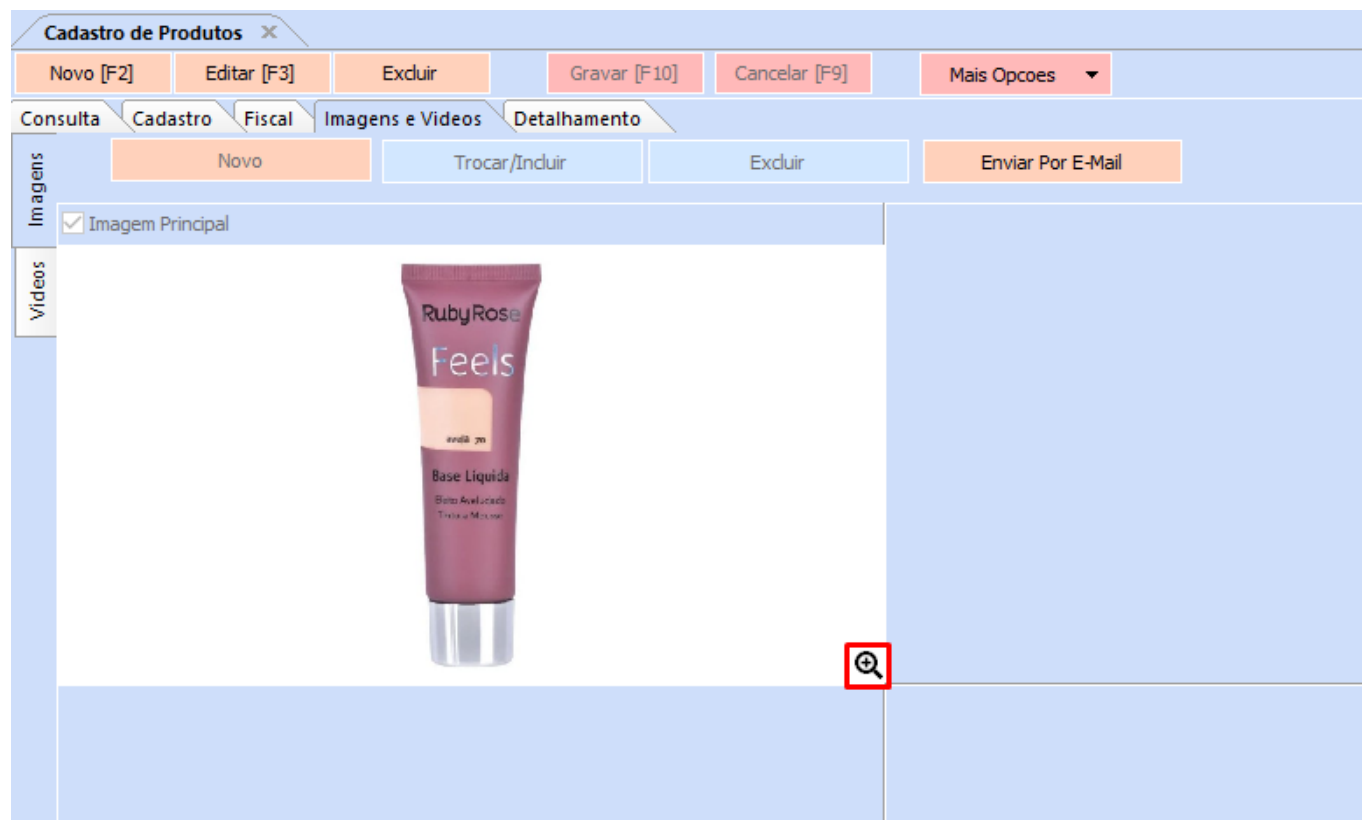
Cadastro de Produtos ✕

Novo [F2]
Editar [F3]
Excluir
Gravar [F10]
Cancelar [F9]
Mais Opcoes

Consulta
Cadastro
Fiscal
Imagens e Videos
Detalhamento

Imagens
Videos

Novo
Trocar/Incluir
Excluir
Enviar Por E-Mail

Imagem Principal

RubyRose
Feels
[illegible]
Base Liquida
Efeito Aveludado
Textura Mousse